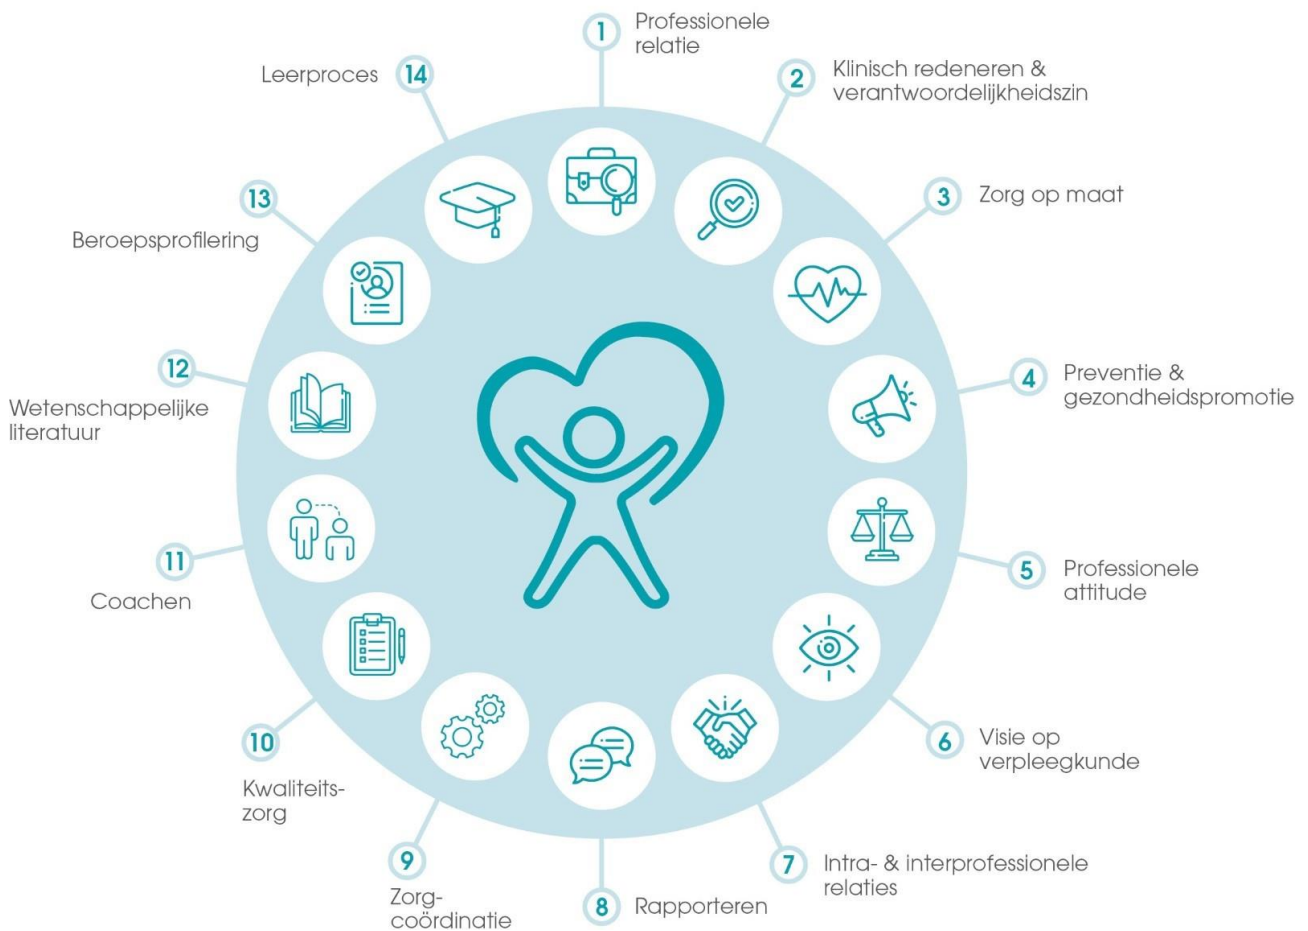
1 Professionele relatie

2 Klinisch redeneren & verantwoordelijkheidszin

3 Zorg op maat

4 Preventie & gezondheidspromotie

5 Professionele attitude

6 Visie op verpleegkunde

7 Intra- & interprofessionele relaties

8 Rapporteren

9 Zorg-coördinatie

10 Kwaliteits-zorg

11 Coachen

12 Wetenschappelijke literatuur

13 Beroepsprofilering

14 Leerproces